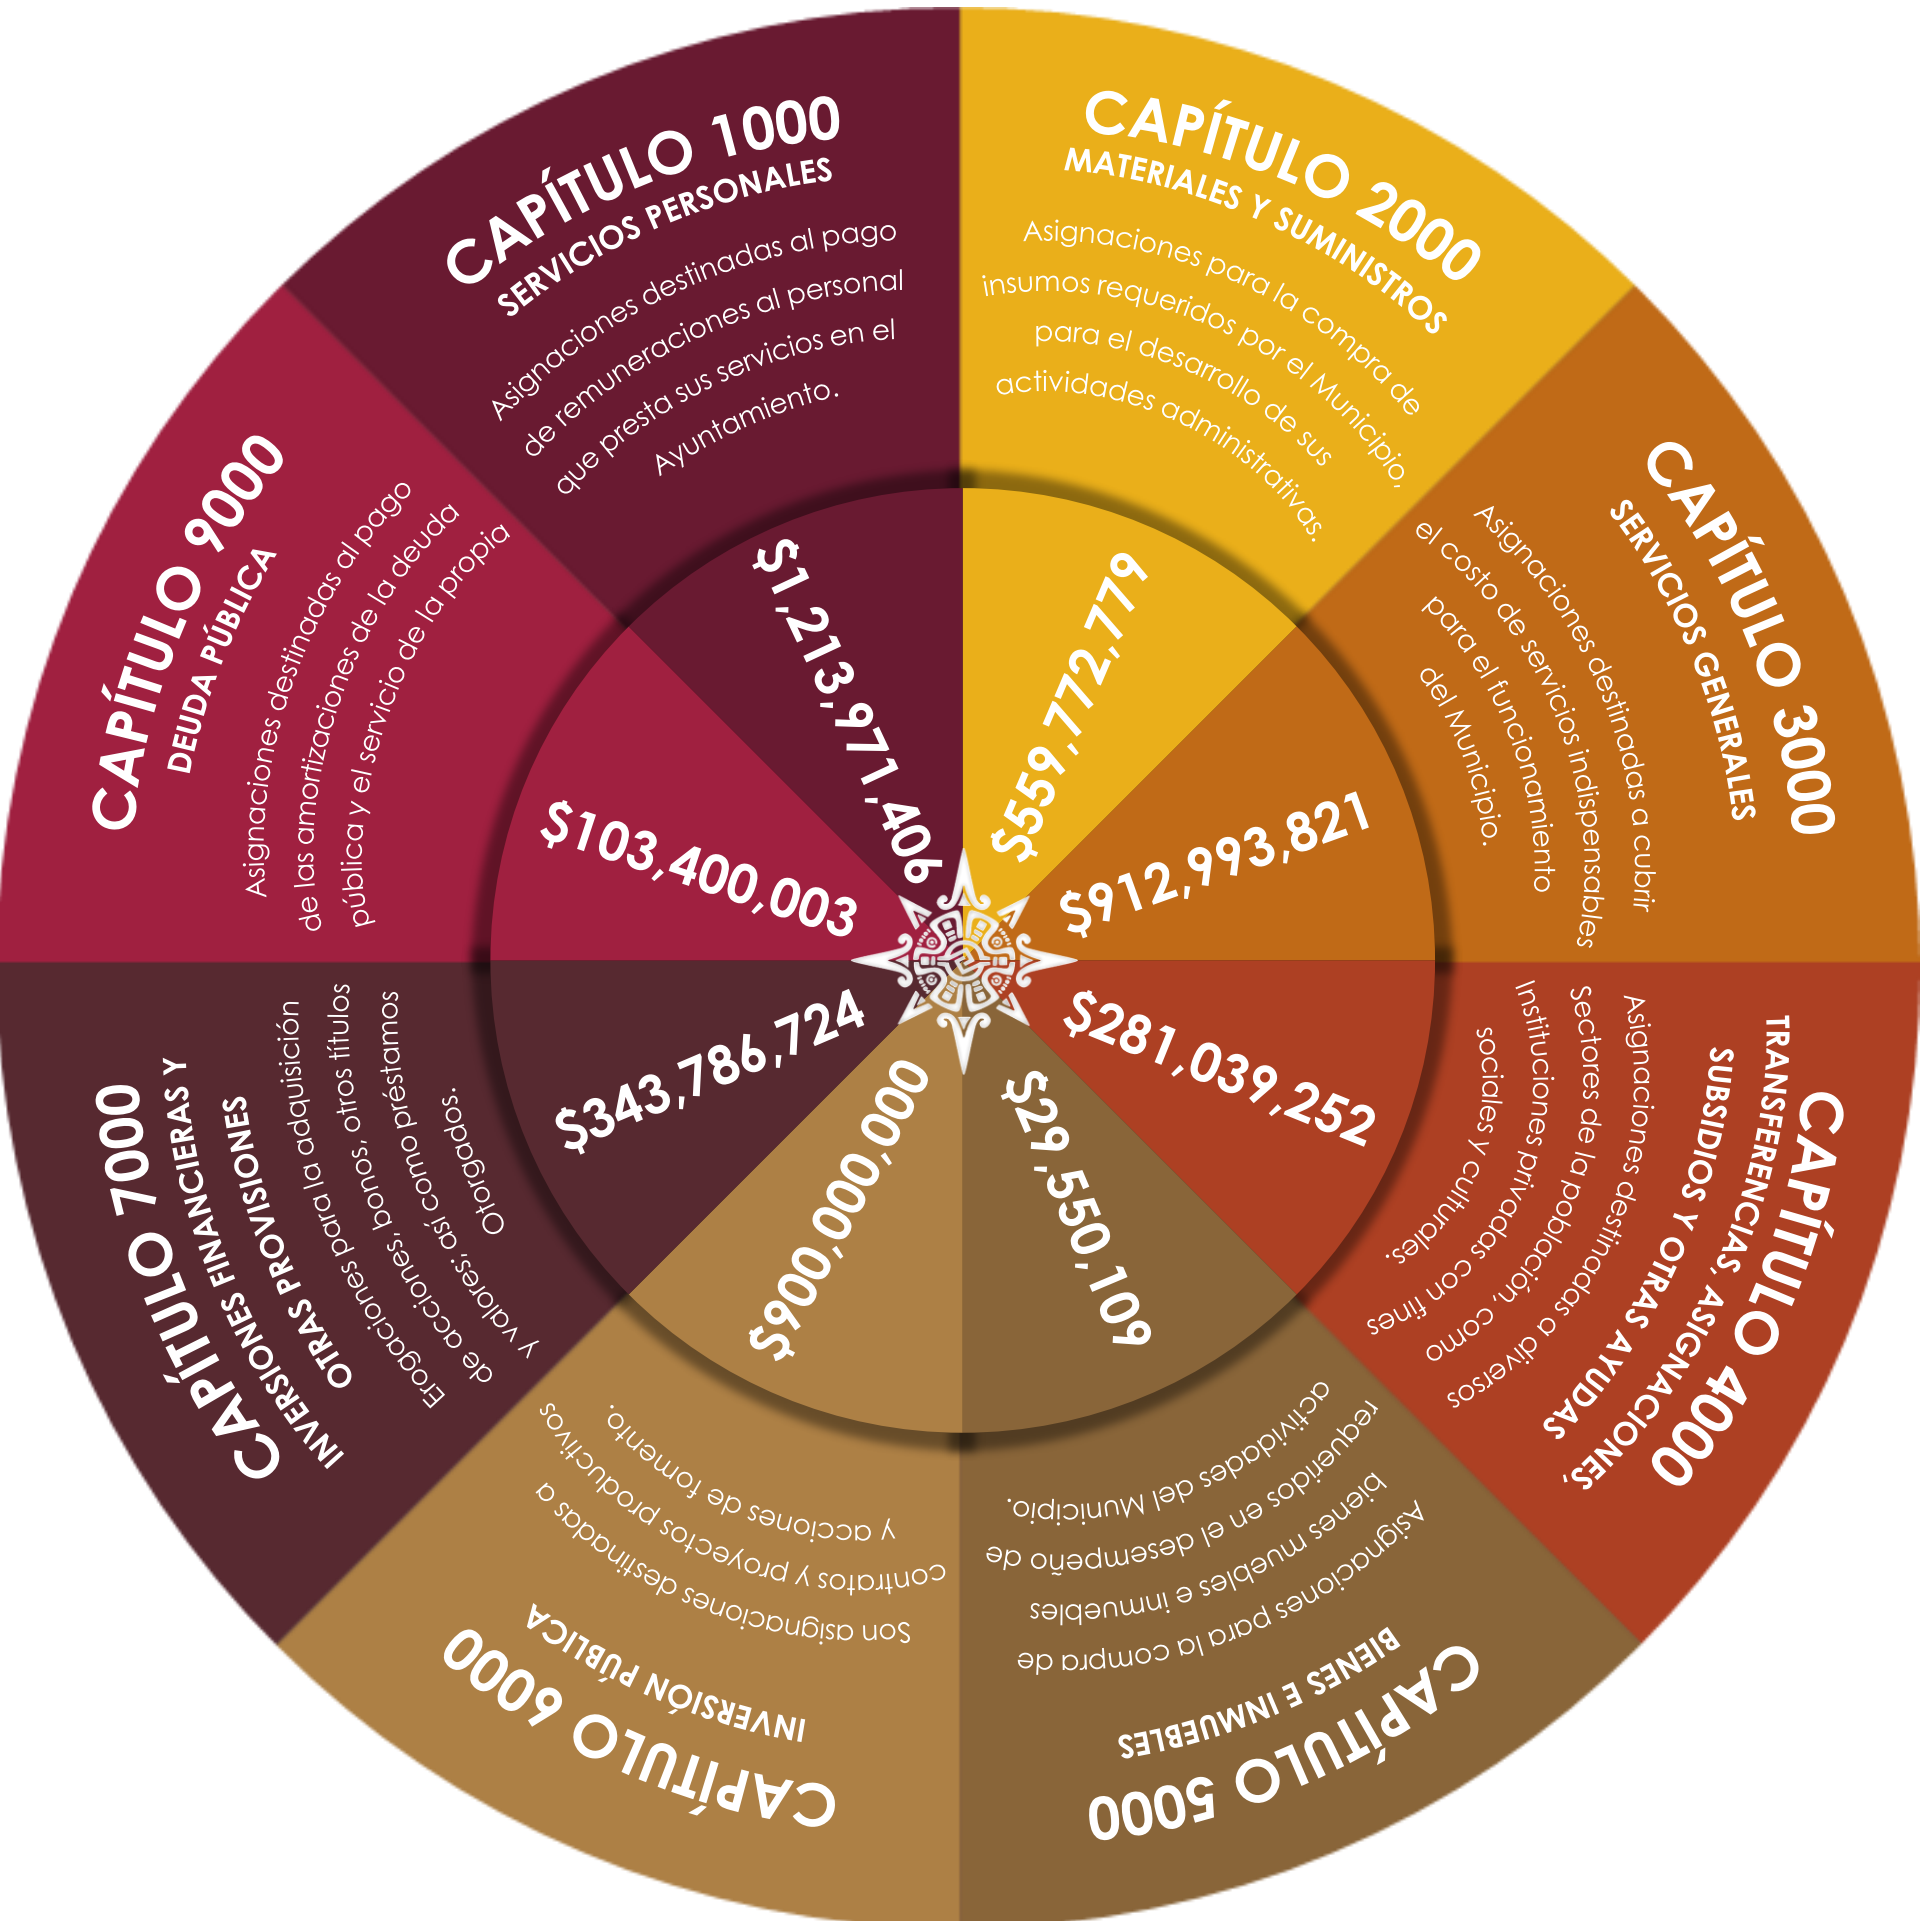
CAPÍTULO 1000
SERVICIOS PERSONALES
Asignaciones destinadas al pago de remuneraciones al personal que presta sus servicios en el Ayuntamiento.

$1,213,971,406

CAPÍTULO 2000
MATERIALES Y SUMINISTROS
Asignaciones para la compra de insumos requeridos por el Municipio, para el desarrollo de sus actividades administrativas.

$559,772,779

CAPÍTULO 3000
SERVICIOS GENERALES
Asignaciones destinadas a cubrir el costo de servicios indispensables para el funcionamiento del Municipio.

$912,993,821

CAPÍTULO 4000
TRANSFERENCIAS, ASIGNACIONES, SUBSIDIOS Y OTRAS AYUDAS
Asignaciones destinadas a diversos Sectores de la población, como Instituciones privadas con fines sociales y culturales.

$281,039,252

CAPÍTULO 5000
BIENES E INMUEBLES
Asignaciones para la compra de bienes muebles e inmuebles requeridos en el desempeño de actividades del Municipio.

$29,550,109

CAPÍTULO 6000
INVERSIÓN PÚBLICA
Son asignaciones destinadas a contratos y proyectos productivos y acciones de fomento.

$900,000,000

CAPÍTULO 7000
INVERSIONES FINANCIERAS Y OTRAS PROVISIONES
Erogaciones para la adquisición de acciones, bonos, otros títulos y valores; así como préstamos Otorgados.

$343,786,724

CAPÍTULO 9000
DEUDA PÚBLICA
Asignaciones destinadas al pago de las amortizaciones de la deuda pública y el servicio de la propia

$103,400,003